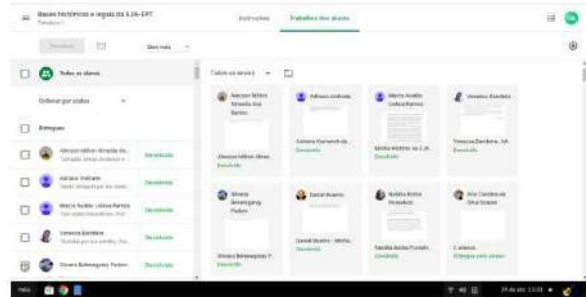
Bases históricas e legais da EJA-EPT
Turma 1

Instruções
Trabalhos dos alunos

Devolver
Sem nota

Todos os alunos

Ordenar por status

Entregue

Alexson Milton Almeida da...
Devolvido

Adriano Andrade
Devolvido

Marcio Aurélio Lisboa Ramos
Devolvido

Vanessa Barcelos
Devolvido

Silvana Betemegues Padoin
Devolvido

Todos os alunos

Alexson Milton Almeida dos Santos
Alexson Milton Almei...
Devolvido

Adriano Andrade
Adriano Vieira de...
Devolvido

Marcio Aurélio Lisboa Ramos
Marcio Historia da EJA...
Devolvido

Vanessa Barcelos
Vanessa Barcelos - VA
Devolvido

Silvana Betemegues Padoin
Silvana Betemegues P...
Devolvido

Daniel Bueno
Daniel Bueno - Ativida...
Devolvido

Natalia Bueno Ferandes
Natalia Bueno Ferand...
Devolvido

Ana Caroline da Silva Soares
2 anexos
Entregue com atraso

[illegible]